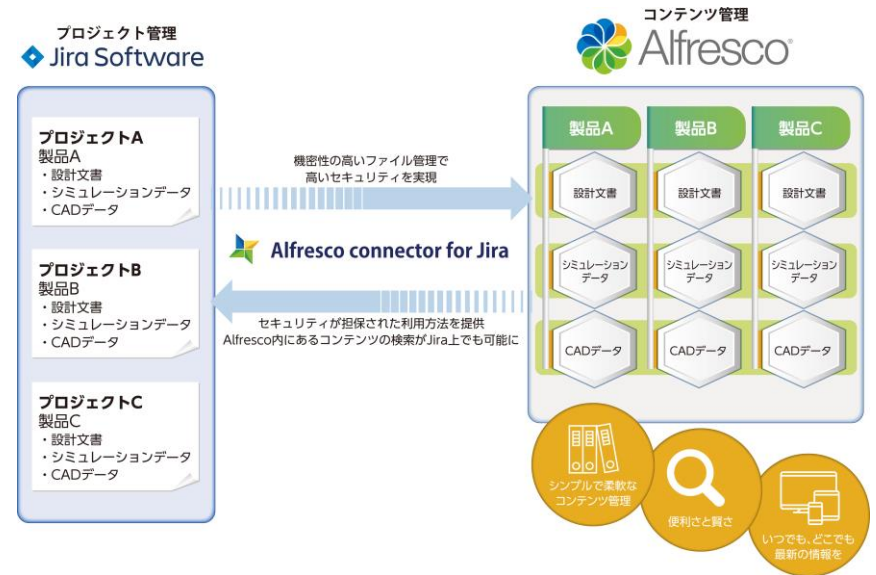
プロジェクト管理
Jira Software

プロジェクトA
製品A
・設計文書
・シミュレーションデータ
・CADデータ

プロジェクトB
製品B
・設計文書
・シミュレーションデータ
・CADデータ

プロジェクトC
製品C
・設計文書
・シミュレーションデータ
・CADデータ

機密性の高いファイル管理で
高いセキュリティを実現

Alfresco connector for Jira

セキュリティが担保された利用方法を提供
Alfresco内にあるコンテンツの検索がJira上でも可能に

コンテンツ管理
Alfresco

製品A
設計文書
シミュレーションデータ
CADデータ

製品B
設計文書
シミュレーションデータ
CADデータ

製品C
設計文書
シミュレーションデータ
CADデータ

シンプルで柔軟なコンテンツ管理

便利さと賢さ

いつでも、どこでも最新の情報を